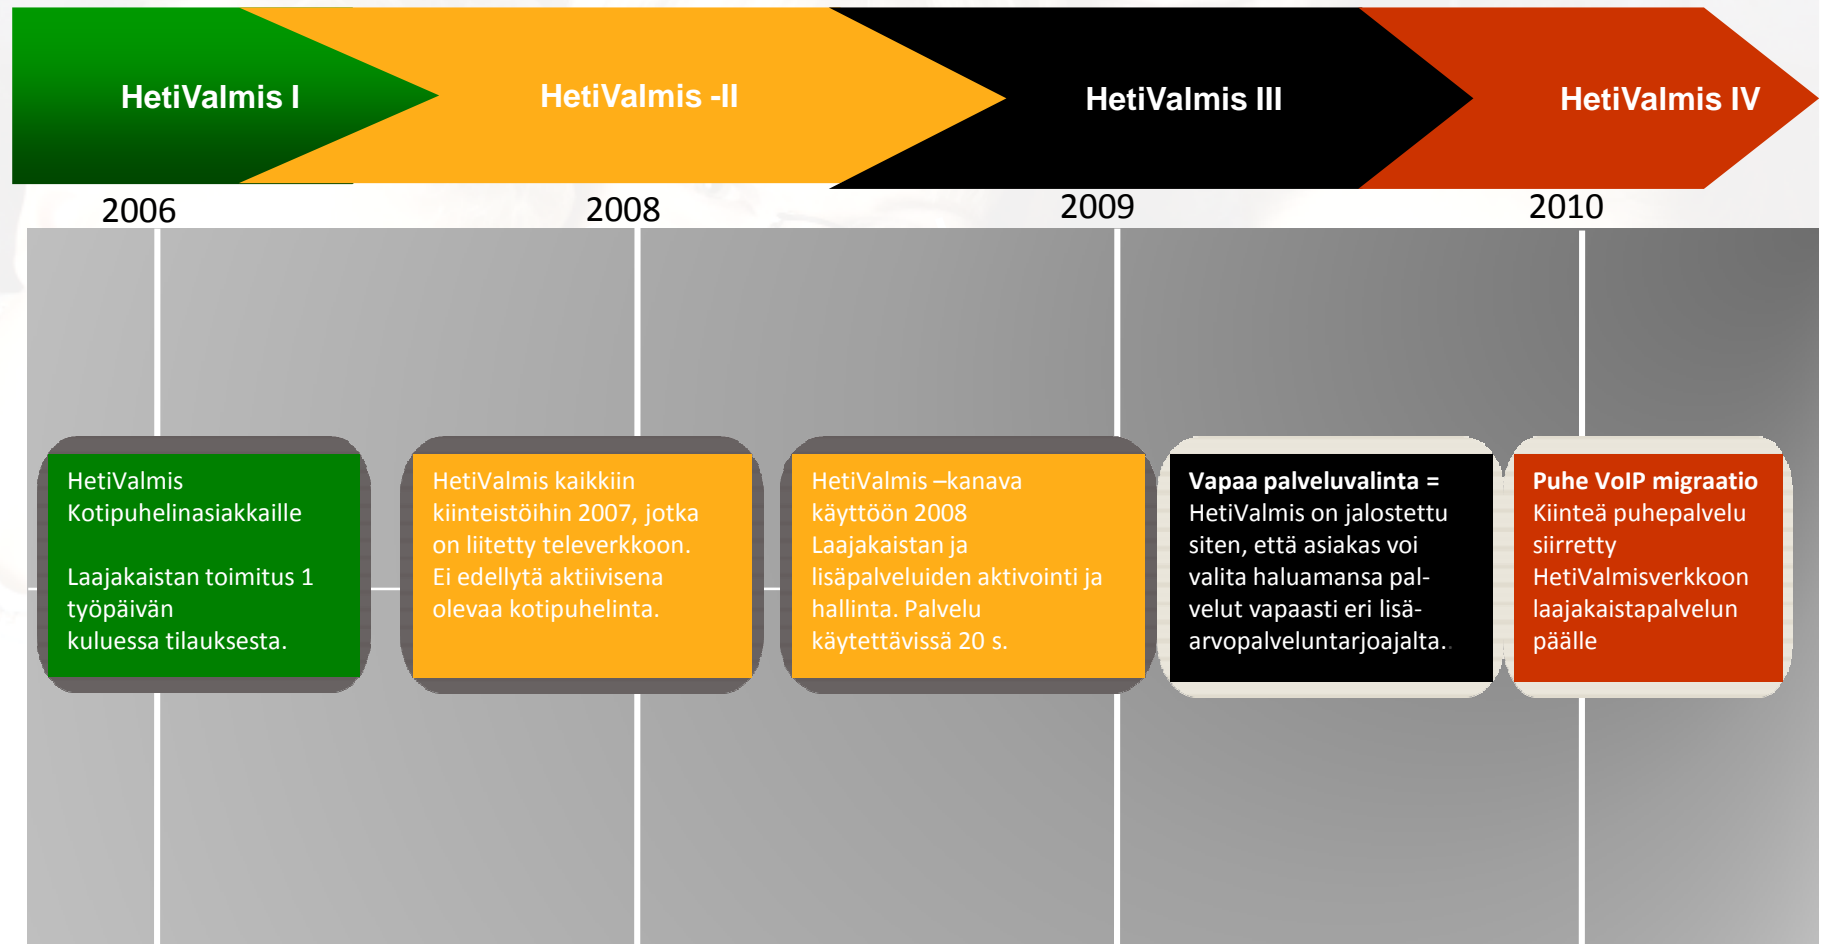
HetiValmis I

HetiValmis -II

HetiValmis III

HetiValmis IV

2006

2008

2009

2010

HetiValmis Kotipuhelinasiakkaille

Laajakaistan toimitus 1 työpäivän kuluessa tilauksesta.

HetiValmis kaikkiin kiinteistöihin 2007, jotka on liitetty televerkkoon. Ei edellytä aktiivisena olevaa kotipuhelinta.

HetiValmis –kanava käyttöön 2008 Laajakaistan ja lisäpalveluiden aktivointi ja hallinta. Palvelu käytettävissä 20 s.

Vapaa palveluvalinta = HetiValmis on jalostettu siten, että asiakas voi valita haluamansa palvelut vapaasti eri lisäarvopalveluntarjoajalta..

Puhe VoIP migraatio Kiinteä puhepalvelu siirretty HetiValmisverkkoon laajakaistapalvelun päälle